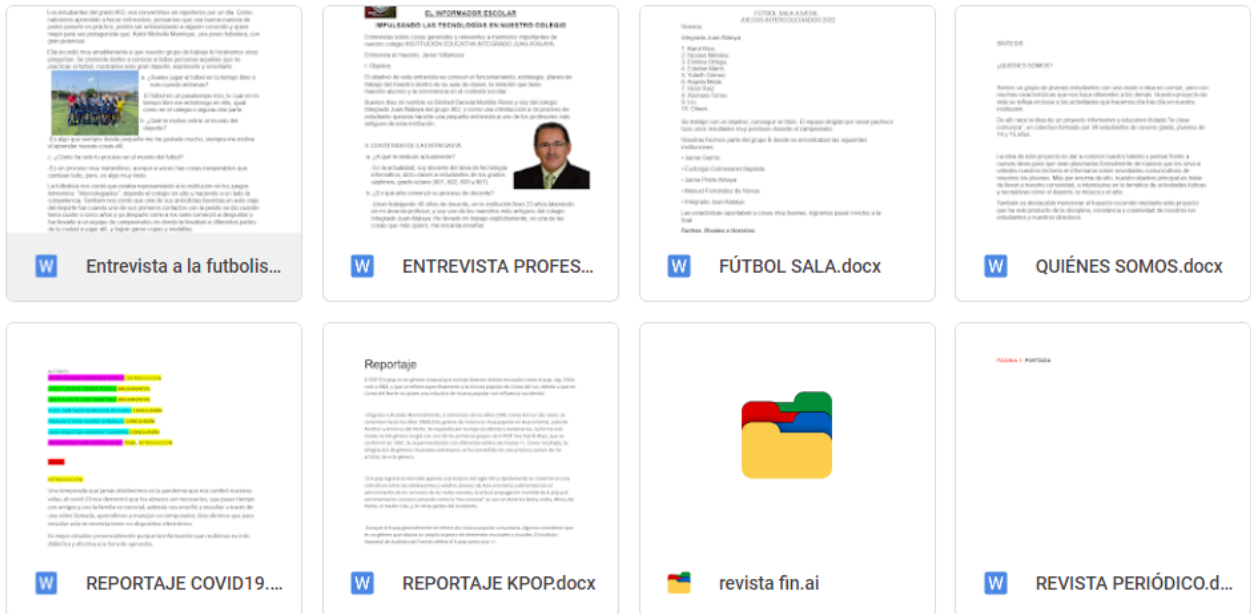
W Entrevista a la futbolis...

EL INFORMADOR ESCOLAR
IMPULSANDO LAS TECNOLOGÍAS EN NUESTRO COLEGIO

W ENTREVISTA PROFES...

FÚTBOL SALA JUVENIL
JUEGOS INTERCOLEGIADOS 2023

W FÚTBOL SALA.docx

SÍNTESIS

¿QUIÉNES SOMOS?

W QUIÉNES SOMOS.docx

W REPORTAJE COVID19....

Reportaje

W REPORTAJE KPOP.docx

revista fin.ai

PÁGINA 1: PORTADA

W REVISTA PERIÓDICO.d...